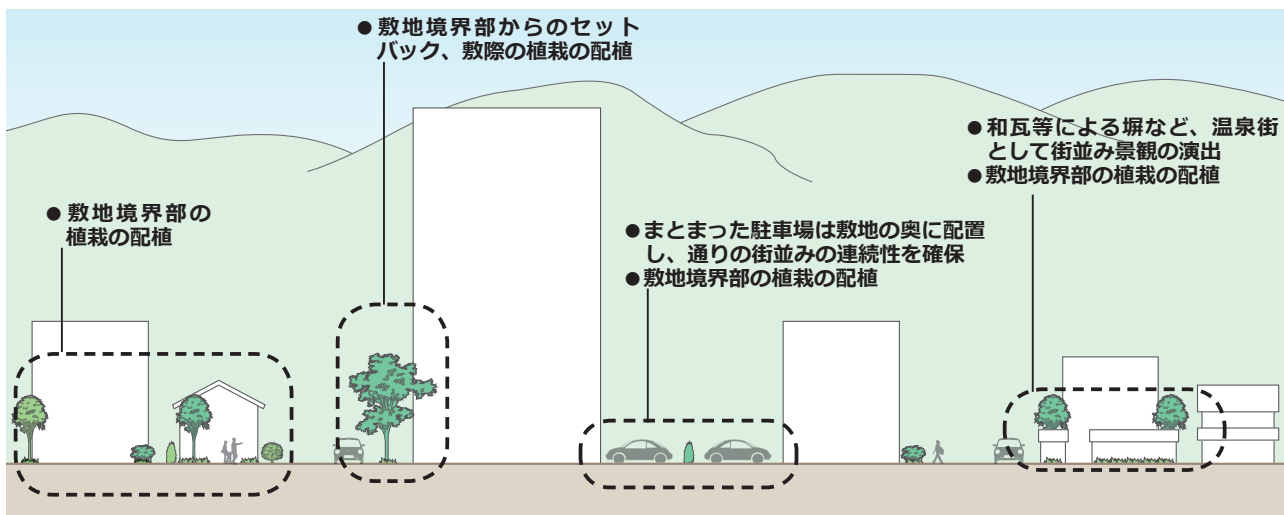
● 敷地境界部からのセットバック、敷際の植栽の配植

● 和瓦等による塀など、温泉街として街並み景観の演出
● 敷地境界部の植栽の配植

● 敷地境界部の植栽の配植

● まとまった駐車場は敷地の奥に配置し、通りの街並みの連続性を確保
● 敷地境界部の植栽の配植